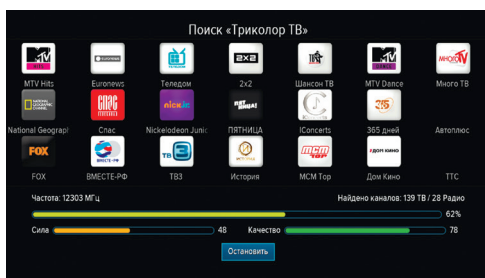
Поиск «Триколор ТВ»

MTV Hits
Euronews
Теледом
2x2
Шансон ТВ
MTV Dance
Много ТВ
National Geograp
Спас
Nickelodeon Junio
ПЯТНИЦА
iConcerts
365 дней
Автоплюс
FOX
ВМЕСТЕ-РФ
ТВ3
История
MCM Top
Дом Кино
ТТС

Частота: 12303 МГц
Найдено каналов: 139 ТВ / 28 Радио
62%
Сила
48
Качество
78
Остановить